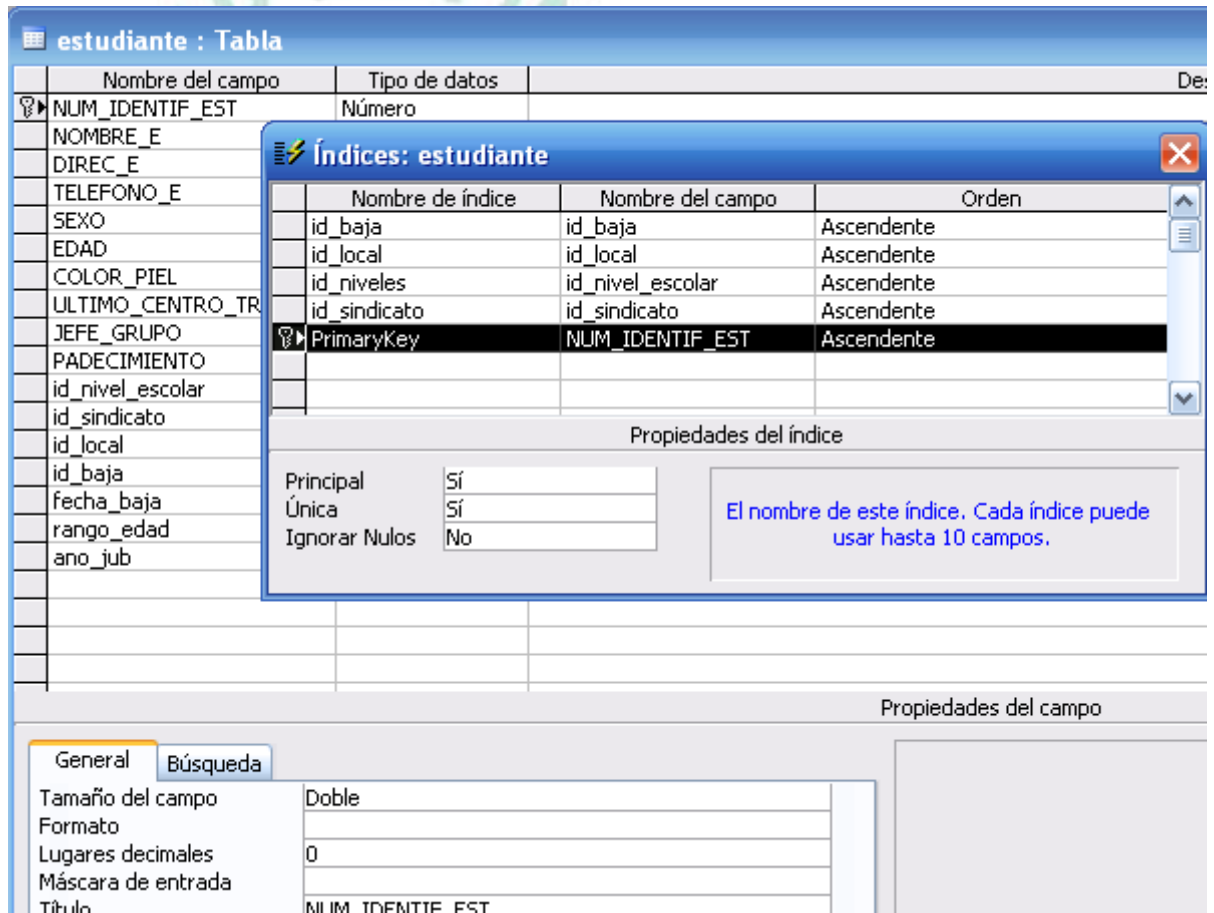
estudiante : Tabla

| Nombre del campo | Tipo de datos | Des |
|---|---|---|
| NUM_IDENTIF_EST | Número | |
| NOMBRE_E | | |
| DIREC_E | | |
| TELEFONO_E | | |
| SEXO | | |
| EDAD | | |
| COLOR_PIEL | | |
| ULTIMO_CENTRO_TR | | |
| JEFE_GRUPO | | |
| PADECIMIENTO | | |
| id_nivel_escolar | | |
| id_sindicato | | |
| id_local | | |
| id_baja | | |
| fecha_baja | | |
| rango_edad | | |
| ano_jub | | |

Índices: estudiante

| Nombre de índice | Nombre del campo | Orden |
|---|---|---|
| id_baja | id_baja | Ascendente |
| id_local | id_local | Ascendente |
| id_niveles | id_nivel_escolar | Ascendente |
| id_sindicato | id_sindicato | Ascendente |
| PrimaryKey | NUM_IDENTIF_EST | Ascendente |

Propiedades del índice

| | |
|---|---|
| Principal | Sí |
| Única | Sí |
| Ignorar Nulos | No |

El nombre de este índice. Cada índice puede usar hasta 10 campos.

Propiedades del campo

General | Búsqueda

| | |
|---|---|
| Tamaño del campo | Doble |
| Formato | |
| Lugares decimales | 0 |
| Máscara de entrada | |
| Título | NUM_IDENTIF_EST |